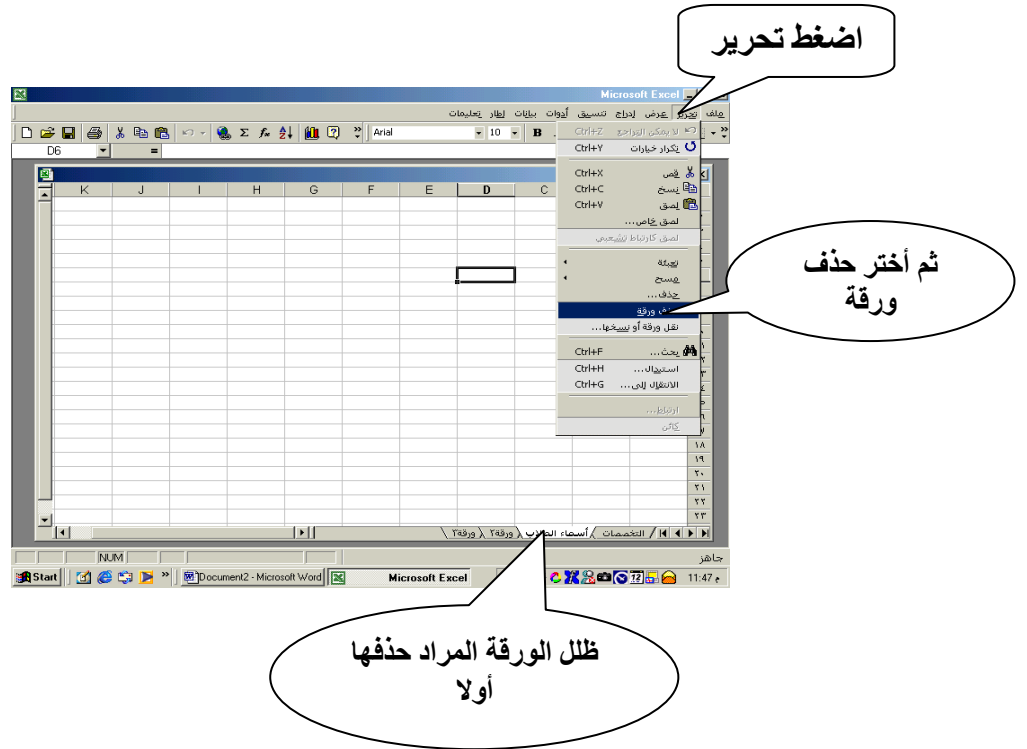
اضغط تحرير

Microsoft Excel

ملف تحرير عرض إدراج تنسيق أدوات بيانات إطار تعليمات

Arial 10 B

D6 =

K J I H G F E D C

لا يمكن التراجع Ctrl+Z
تكرار خيارات Ctrl+Y
قص Ctrl+X
نسخ Ctrl+C
لصق Ctrl+V
لصق خاص...
لصق كارتباط تشعبي
تعبئة
مسح
حذف...
حذف ورقة
نقل ورقة أو نسخها...
بحث... Ctrl+F
استبدال... Ctrl+H
الانتقال إلى... Ctrl+G
ارتباط...
كائن

ثم أختر حذف ورقة

١٨
١٩
٢٠
٢١
٢٢
٢٣

التخصصات / أسماء الطلاب / ورقة٢ / ورقة٣

جاهز NUM

Start Document2 - Microsoft Word Microsoft Excel 11:47 م

ظلل الورقة المراد حذفها أولا